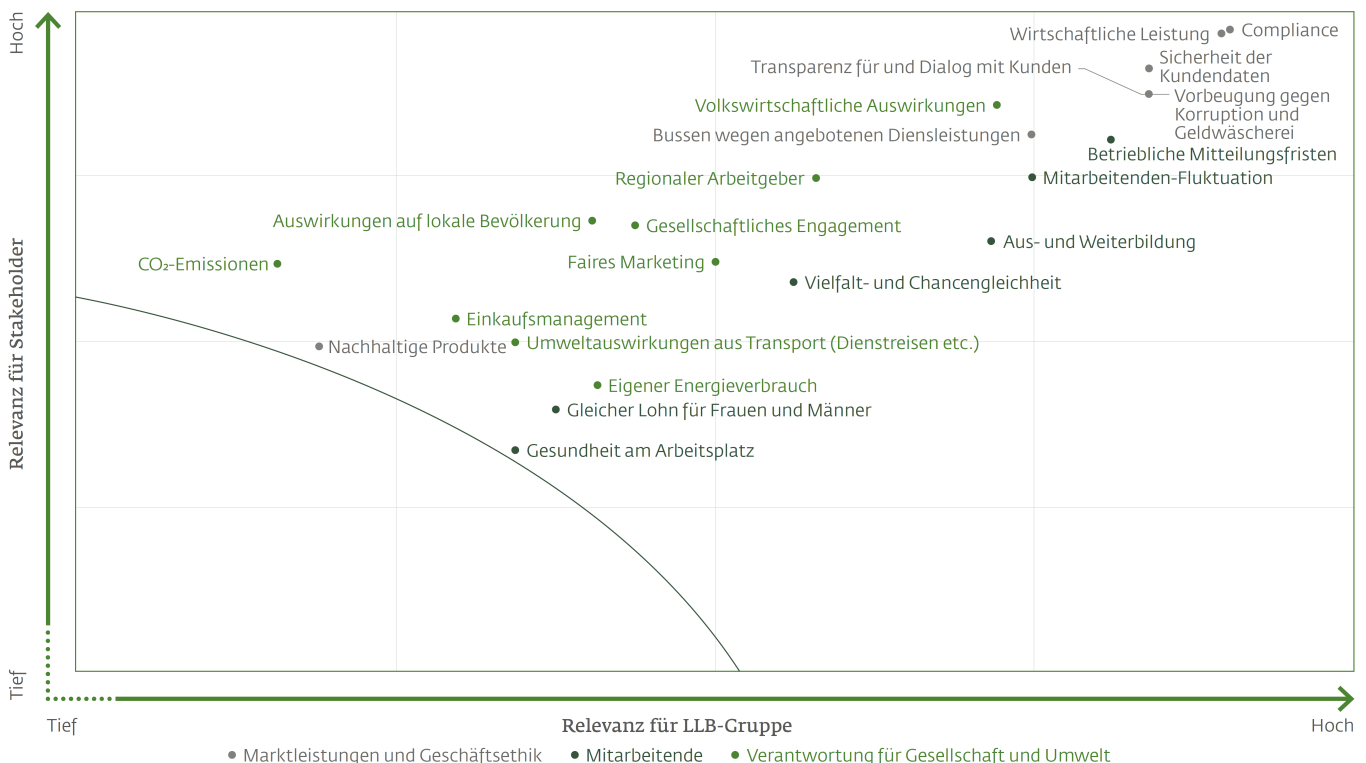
Hoch

Relevanz für Stakeholder

Tief

Wirtschaftliche Leistung
Compliance
Sicherheit der Kundendaten
Transparenz für und Dialog mit Kunden
Vorbeugung gegen Korruption und Geldwäscherei
Volkswirtschaftliche Auswirkungen
Bussen wegen angebotenen Diensleistungen
Betriebliche Mitteilungsfristen
Regionaler Arbeitgeber
Mitarbeitenden-Fluktuation
Auswirkungen auf lokale Bevölkerung
Gesellschaftliches Engagement
Aus- und Weiterbildung
$CO_2$-Emissionen
Faires Marketing
Vielfalt- und Chancengleichheit
Einkaufsmanagement
Nachhaltige Produkte
Umweltauswirkungen aus Transport (Dienstreisen etc.)
Eigener Energieverbrauch
Gleicher Lohn für Frauen und Männer
Gesundheit am Arbeitsplatz

Tief
Relevanz für LLB-Gruppe
Hoch

Marktleistungen und Geschäftsethik
Mitarbeitende
Verantwortung für Gesellschaft und Umwelt